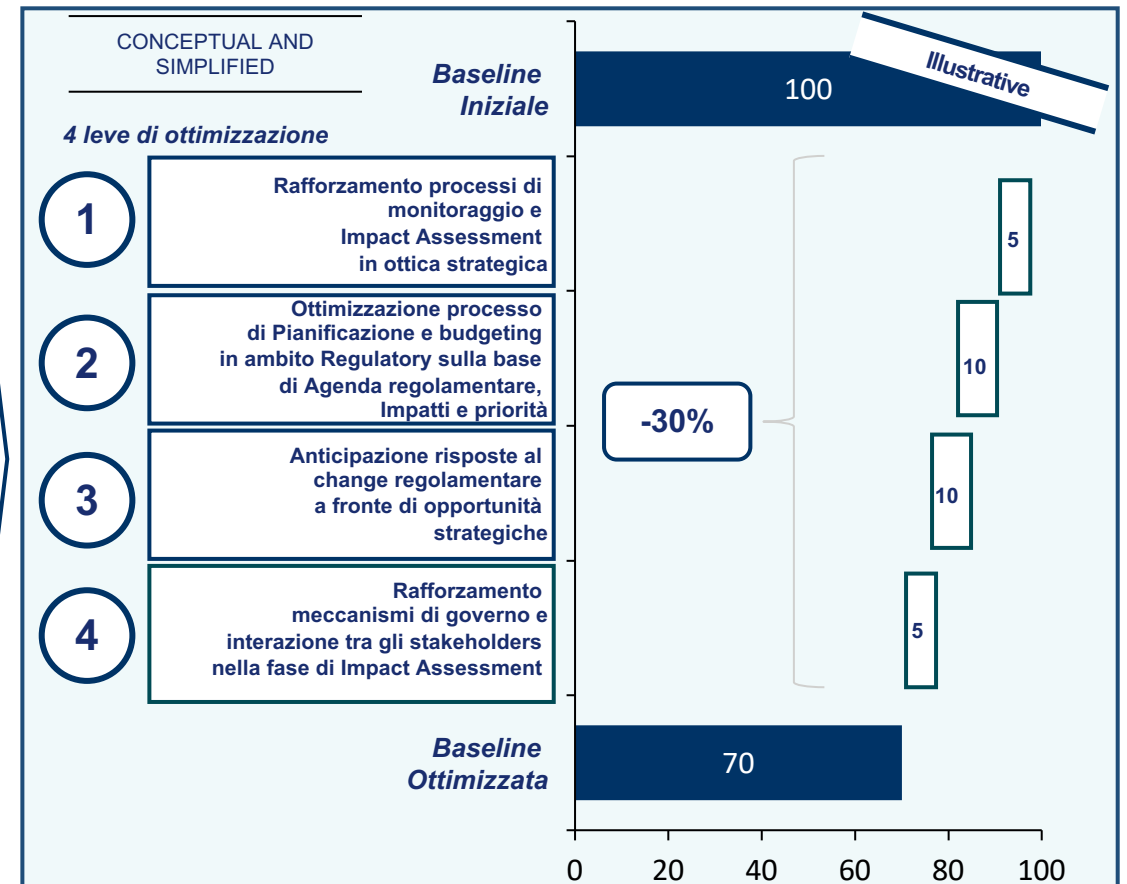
CONCEPTUAL AND SIMPLIFIED

Illustrative

Baseline Iniziale

100

4 leve di ottimizzazione

1

Rafforzamento processi di monitoraggio e Impact Assessment in ottica strategica

5

2

Ottimizzazione processo di Pianificazione e budgeting in ambito Regulatory sulla base di Agenda regolamentare, Impatti e priorità

10

-30%

3

Anticipazione risposte al change regolamentare a fronte di opportunità strategiche

10

4

Rafforzamento meccanismi di governo e interazione tra gli stakeholders nella fase di Impact Assessment

5

Baseline Ottimizzata

70

0 20 40 60 80 100